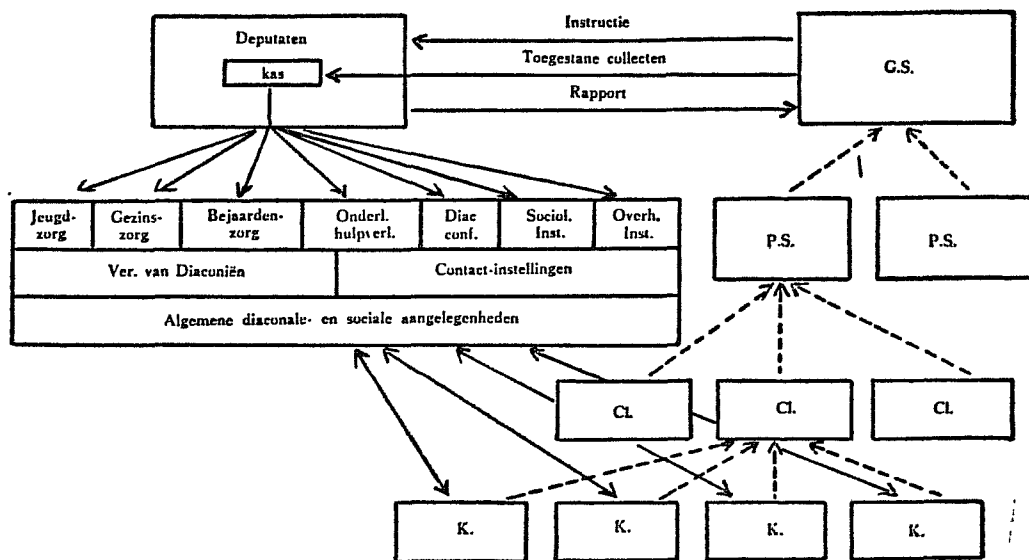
Deputaten

kas

Instructie

Toegestane collecten

Rapport

G.S.

| Jeugdzorg | Gezinszorg | Bejaardenzorg | Onderl. hulpverl. | Diac conf. | Sociol. Inst. | Overh. Inst. |
|---|---|---|---|---|---|---|
| Ver. van Diaconiën | | | Contact-instellingen | | | |
| Algemene diaconale- en sociale aangelegenheden | | | | | | |

P.S.

P.S.

Cl.

Cl.

Cl.

K.

K.

K.

K.